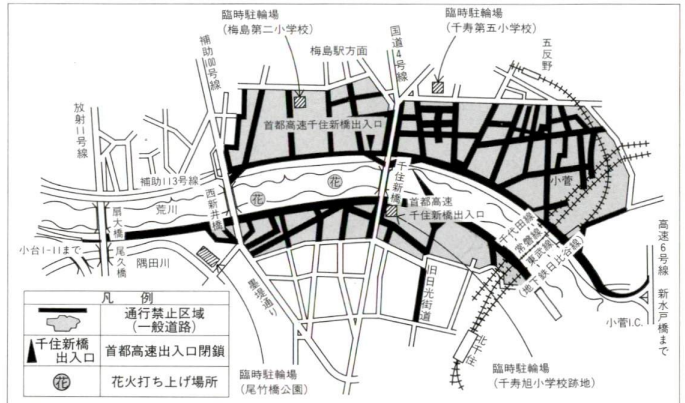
臨時駐輪場
(梅島第二小学校)

臨時駐輪場
(千寿第五小学校)

補助100号線

梅島駅方面

国道4号線

五反野

放射11号線

首都高速千住新橋出入口

千住新橋

補助113号線

西新井橋

荒川

首都高速
千住新橋出入口

小菅

扇大橋

高速6号線

小台1-11まで

尾久橋

隅田川

旧日光街道

千代田線
常磐線
東武線
(地下鉄日比谷線)

新水戸橋まで

尾竹橋通り

小菅I.C.

凡例

| | |
|---|---|
| | 通行禁止区域(一般道路) |
| 千住新橋出入口 | 首都高速出入口閉鎖 |
| 花 | 花火打ち上げ場所 |

臨時駐輪場
(尾竹橋公園)

臨時駐輪場
(千寿旭小学校跡地)

北千住